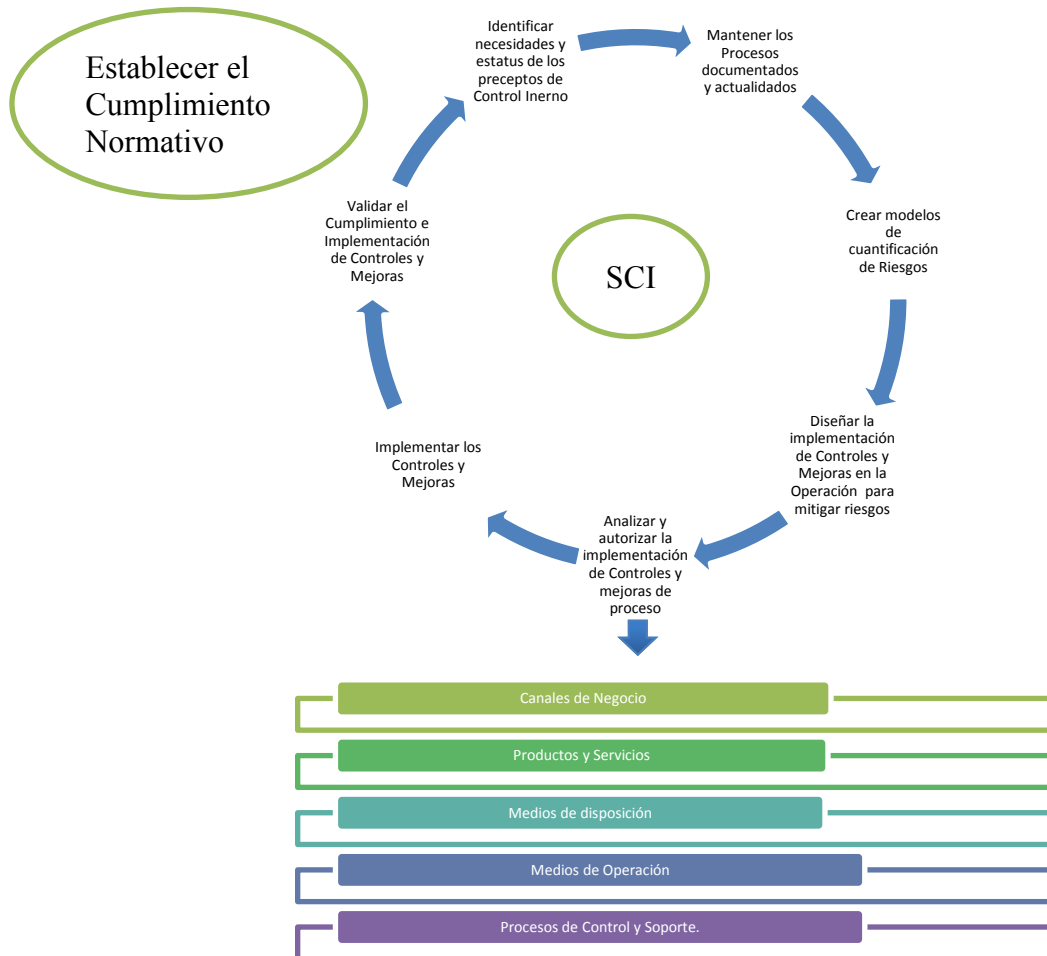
Establecer el Cumplimiento Normativo

Identificar necesidades y estatus de los preceptos de Control Inerno

Mantener los Procesos documentados y actualidados

Crear modelos de cuantificación de Riesgos

Diseñar la implementación de Controles y Mejoras en la Operación para mitigar riesgos

Analizar y autorizar la implementación de Controles y mejoras de proceso

Implementar los Controles y Mejoras

Validar el Cumplimiento e Implementación de Controles y Mejoras

SCI

Canales de Negocio

Productos y Servicios

Medios de disposición

Medios de Operación

Procesos de Control y Soporte.